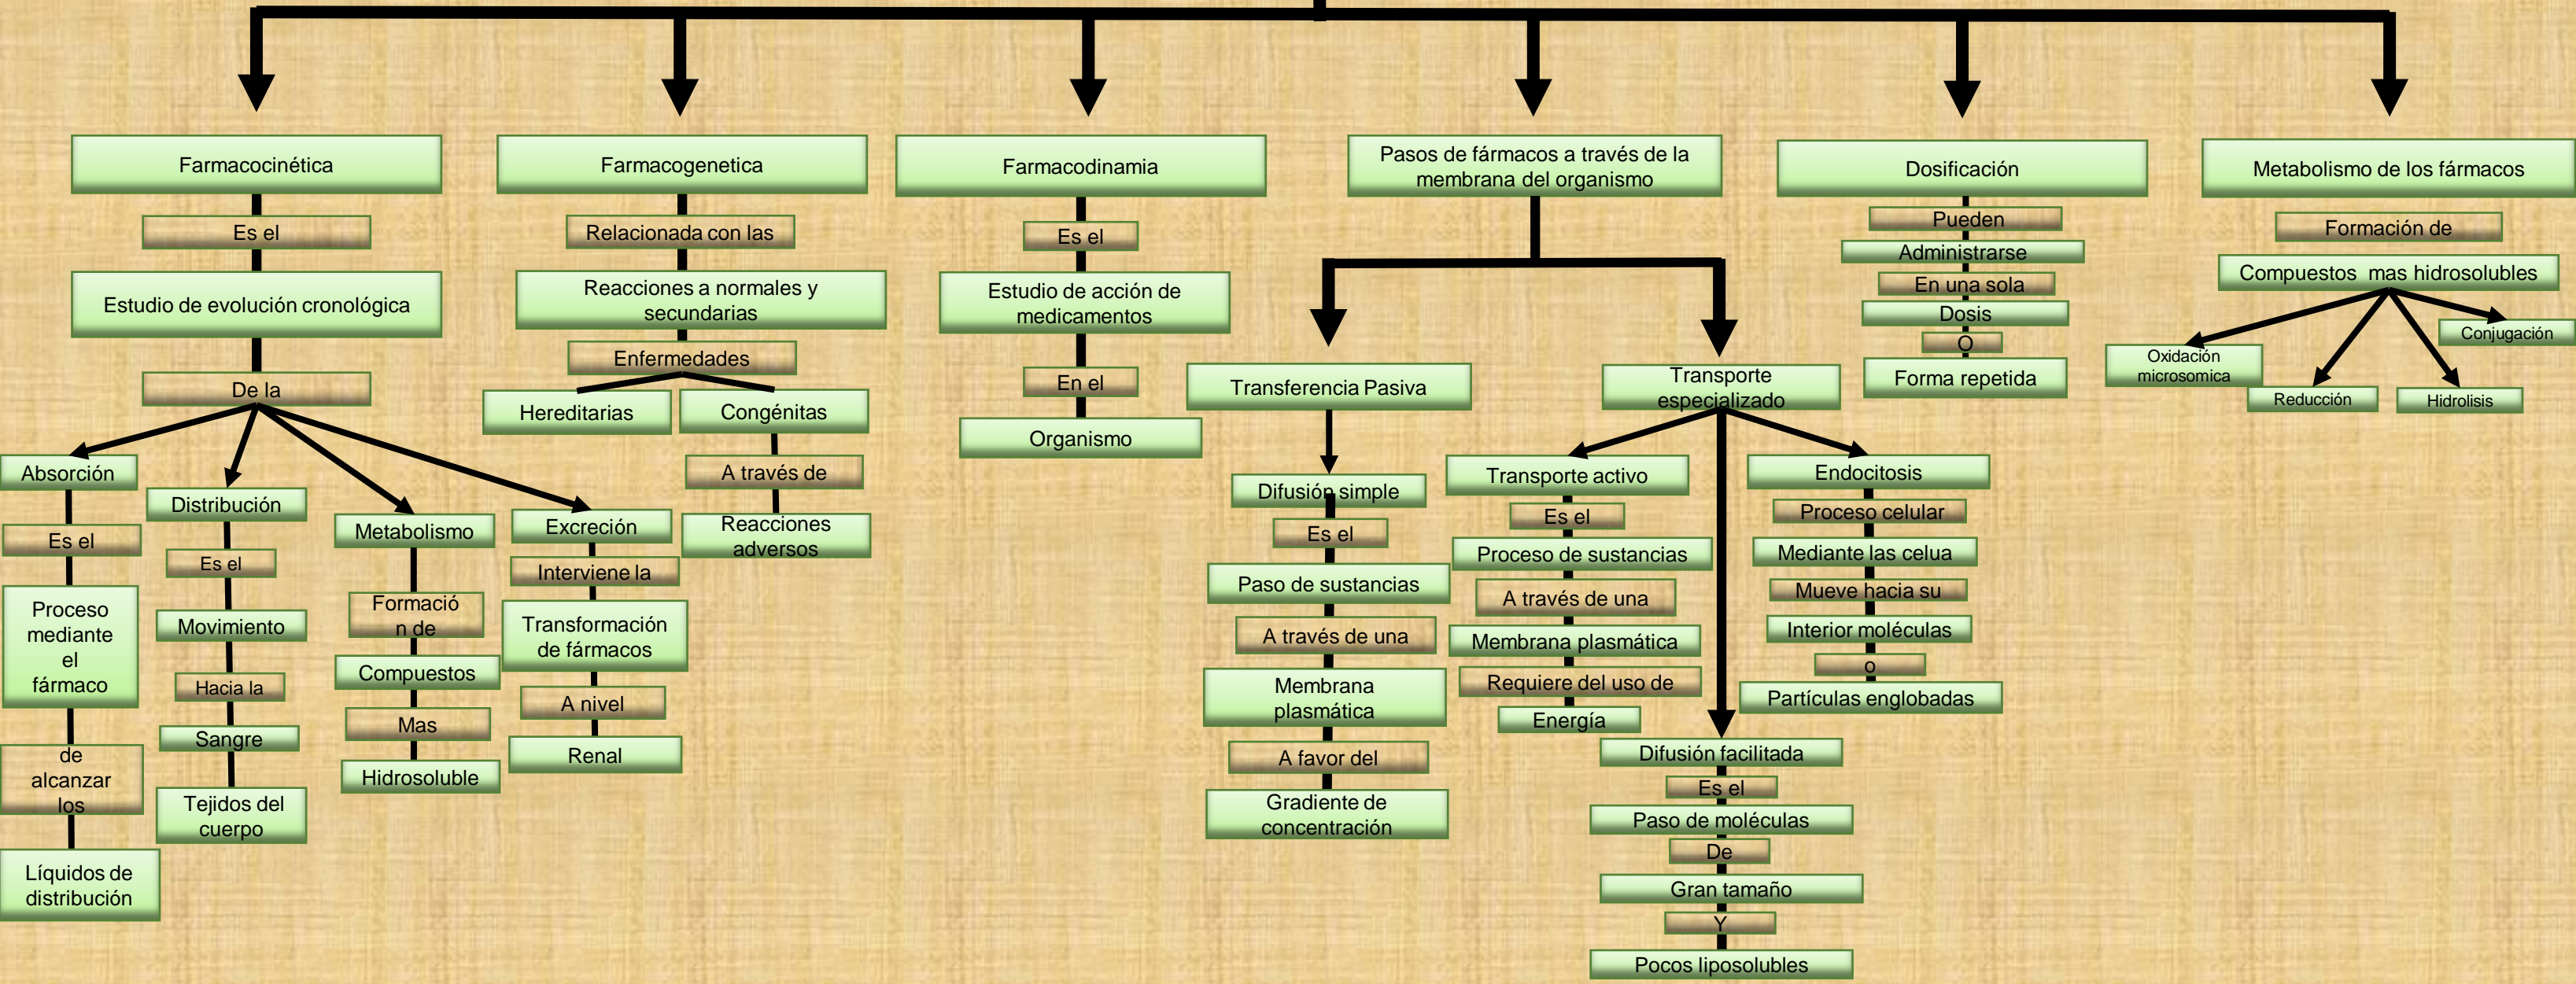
Farmacocinética

Es el

Estudio de evolución cronológica

De la

Absorción

Es el

Proceso mediante el fármaco

de alcanzar los

Líquidos de distribución

Distribución

Es el

Movimiento

Hacia la

Sangre

Tejidos del cuerpo

Metabolismo

Formación de

Compuestos

Mas

Hidrosoluble

Excreción

Interviene la

Transformación de fármacos

A nivel

Renal

Farmacogenetica

Relacionada con las

Reacciones a normales y secundarias

Enfermedades

Hereditarias

Congénitas

A través de

Reacciones adversos

Farmacodinamia

Es el

Estudio de acción de medicamentos

En el

Organismo

Pasos de fármacos a través de la membrana del organismo

Transferencia Pasiva

Difusión simple

Es el

Paso de sustancias

A través de una

Membrana plasmática

A favor del

Gradiente de concentración

Transporte especializado

Transporte activo

Es el

Proceso de sustancias

A través de una

Membrana plasmática

Requiere del uso de

Energía

Difusión facilitada

Es el

Paso de moléculas

De

Gran tamaño

Y

Pocos liposolubles

Endocitosis

Proceso celular

Mediante las celua

Mueve hacia su

Interior moléculas

o

Partículas englobadas

Dosificación

Pueden

Administrarse

En una sola

Dosis

O

Forma repetida

Metabolismo de los fármacos

Formación de

Compuestos mas hidrosolubles

Oxidación microsomica

Reducción

Hidrolisis

Conjugación